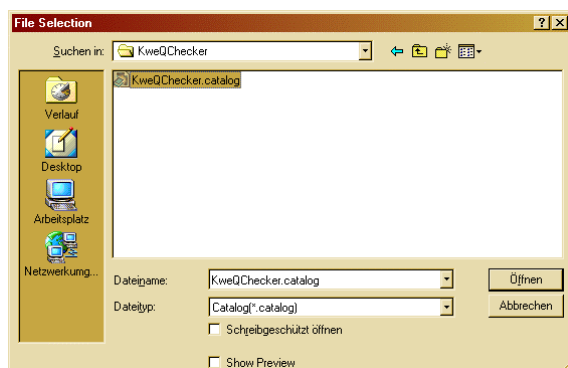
File Selection

?

Suchen in: KweQChecker

KweQChecker.catalog

Verlauf

Desktop

Arbeitsplatz

Netzwerkumg...

Dateiname: KweQChecker.catalog

Dateityp: Catalog(*.catalog)

Öffnen

Abbrechen

Schreibgeschützt öffnen

Show Preview